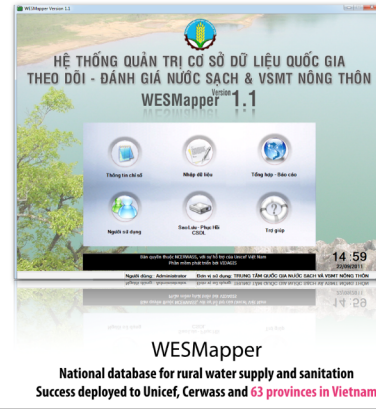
WESMapper Version 1.1

HỆ THỐNG QUẢN TRỊ CƠ SỞ DỮ LIỆU QUỐC GIA
THEO DÕI - ĐÁNH GIÁ NƯỚC SẠCH & VSMT NÔNG THÔN
WESMapper Version 1.1

Thông tin chỉ số
Nhập dữ liệu
Tổng hợp - Báo cáo
Người sử dụng
SaoLưu - Phục Hồi CSDL
Trợ giúp

Bản quyền thuộc NCERWASS, với sự hỗ trợ của Unicef Việt Nam
Phần mềm phát triển bởi VDAGIS

14 : 59
22/09/2011

Người dùng : Administrator
Đơn vị sử dụng : TRUNG TÂM QUỐC GIA NƯỚC SẠCH VÀ VSMT NÔNG THÔN

WESMapper
National database for rural water supply and sanitation
Success deployed to Unicef, Cerwass and 63 provinces in Vietnam